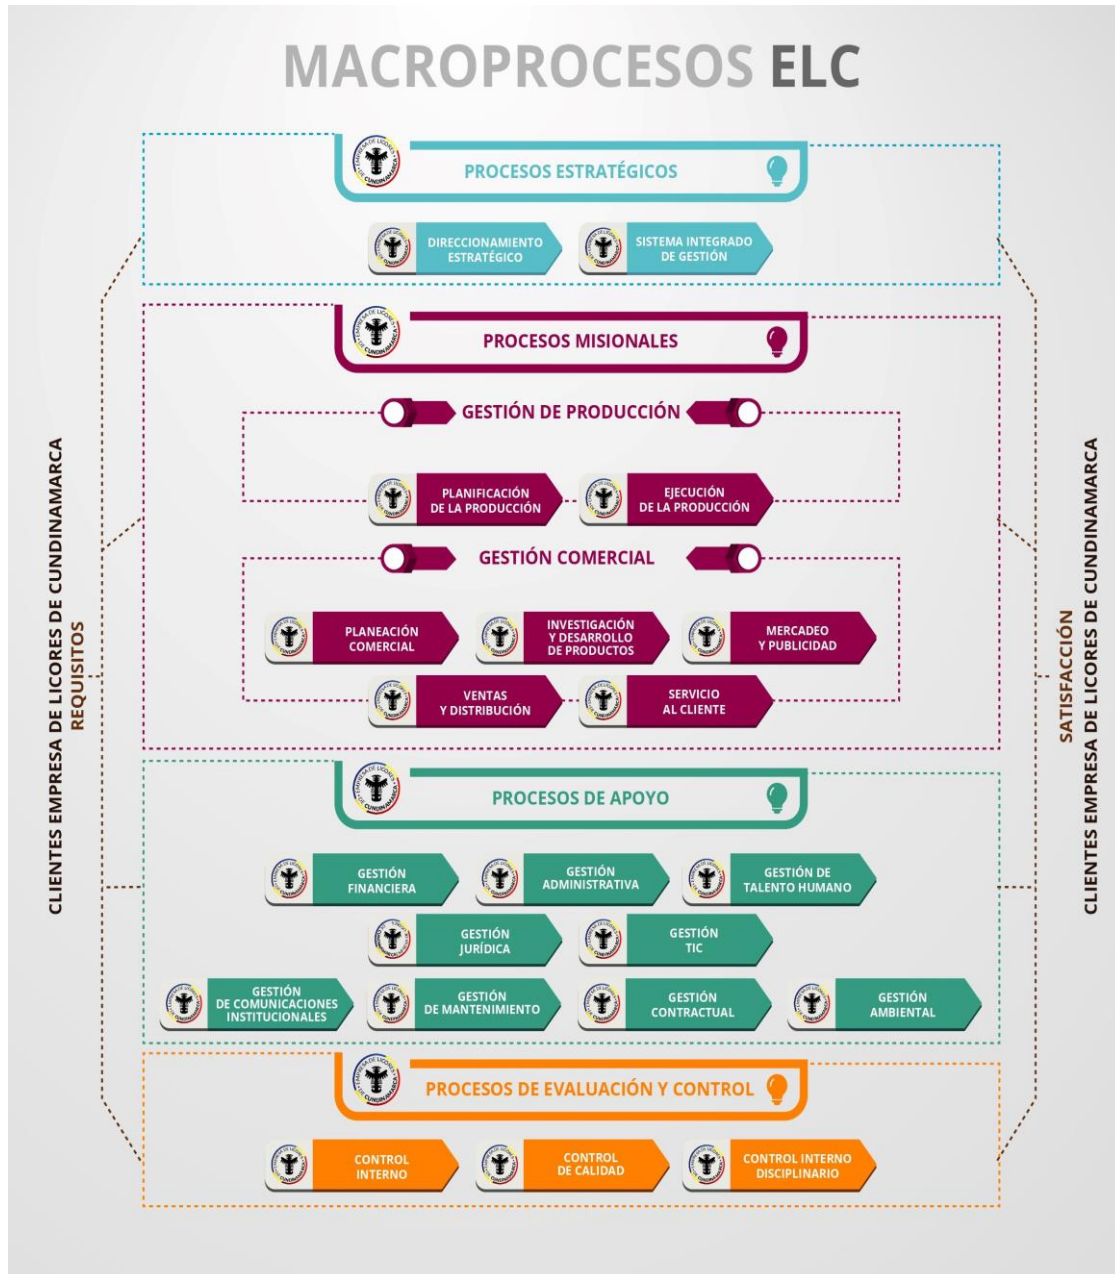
MACROPROCESOS ELC

CLIENTES EMPRESA DE LICORES DE CUNDINAMARCA
REQUISITOS

PROCESOS ESTRATÉGICOS

DIRECCIONAMIENTO ESTRATÉGICO

SISTEMA INTEGRADO DE GESTIÓN

PROCESOS MISIONALES

GESTIÓN DE PRODUCCIÓN

PLANIFICACIÓN DE LA PRODUCCIÓN

EJECUCIÓN DE LA PRODUCCIÓN

GESTIÓN COMERCIAL

PLANEACIÓN COMERCIAL

INVESTIGACIÓN Y DESARROLLO DE PRODUCTOS

MERCADEO Y PUBLICIDAD

VENTAS Y DISTRIBUCIÓN

SERVICIO AL CLIENTE

PROCESOS DE APOYO

GESTIÓN FINANCIERA

GESTIÓN ADMINISTRATIVA

GESTIÓN DE TALENTO HUMANO

GESTIÓN JURÍDICA

GESTIÓN TIC

GESTIÓN DE COMUNICACIONES INSTITUCIONALES

GESTIÓN DE MANTENIMIENTO

GESTIÓN CONTRACTUAL

GESTIÓN AMBIENTAL

PROCESOS DE EVALUACIÓN Y CONTROL

CONTROL INTERNO

CONTROL DE CALIDAD

CONTROL INTERNO DISCIPLINARIO

SATISFACCIÓN
CLIENTES EMPRESA DE LICORES DE CUNDINAMARCA